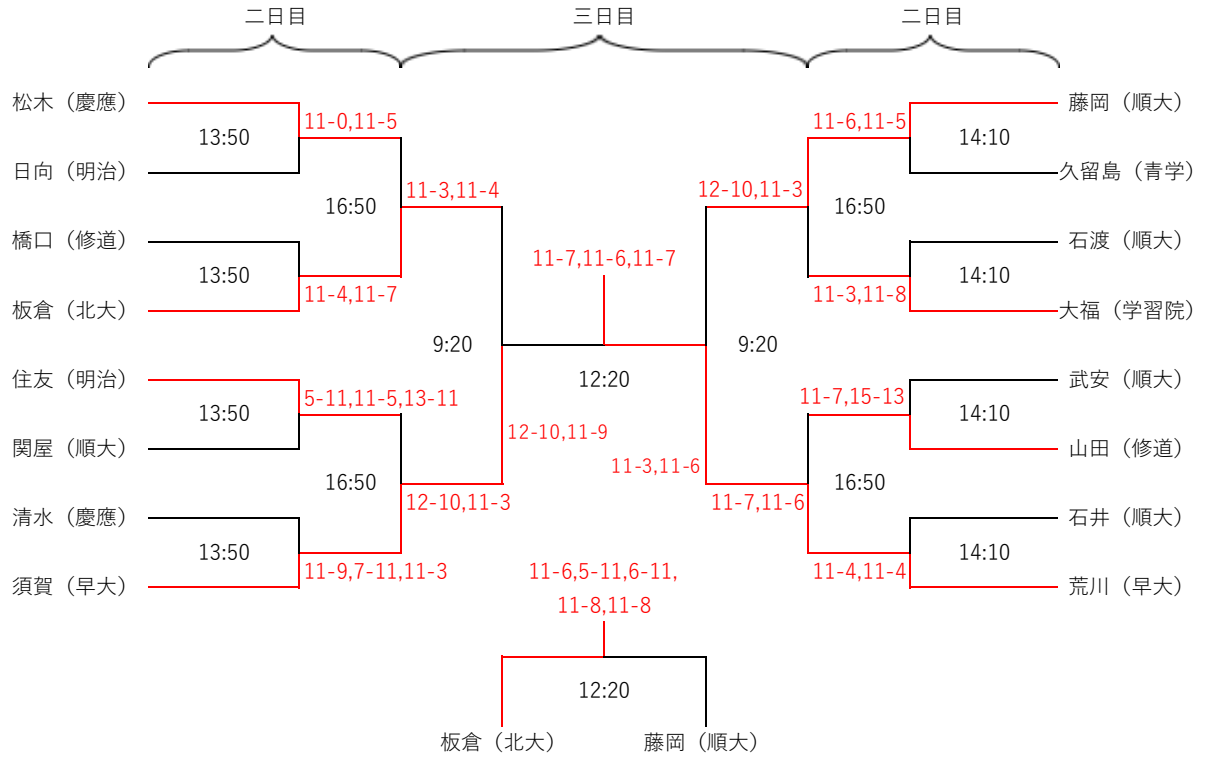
二日目
三日目
二日目

松木（慶應）
日向（明治）
橋口（修道）
板倉（北大）
住友（明治）
関屋（順大）
清水（慶應）
須賀（早大）

13:50
11-0,11-5
16:50
11-3,11-4
13:50
11-4,11-7
9:20
13:50
5-11,11-5,13-11
16:50
12-10,11-9
12-10,11-3
13:50
11-9,7-11,11-3

11-7,11-6,11-7
12:20
11-3,11-6

藤岡（順大）
久留島（青学）
石渡（順大）
大福（学習院）
武安（順大）
山田（修道）
石井（順大）
荒川（早大）

11-6,11-5
14:10
12-10,11-3
16:50
14:10
11-3,11-8
9:20
11-7,15-13
14:10
16:50
11-7,11-6
14:10
11-4,11-4

11-6,5-11,6-11,
11-8,11-8
12:20
板倉（北大）
藤岡（順大）